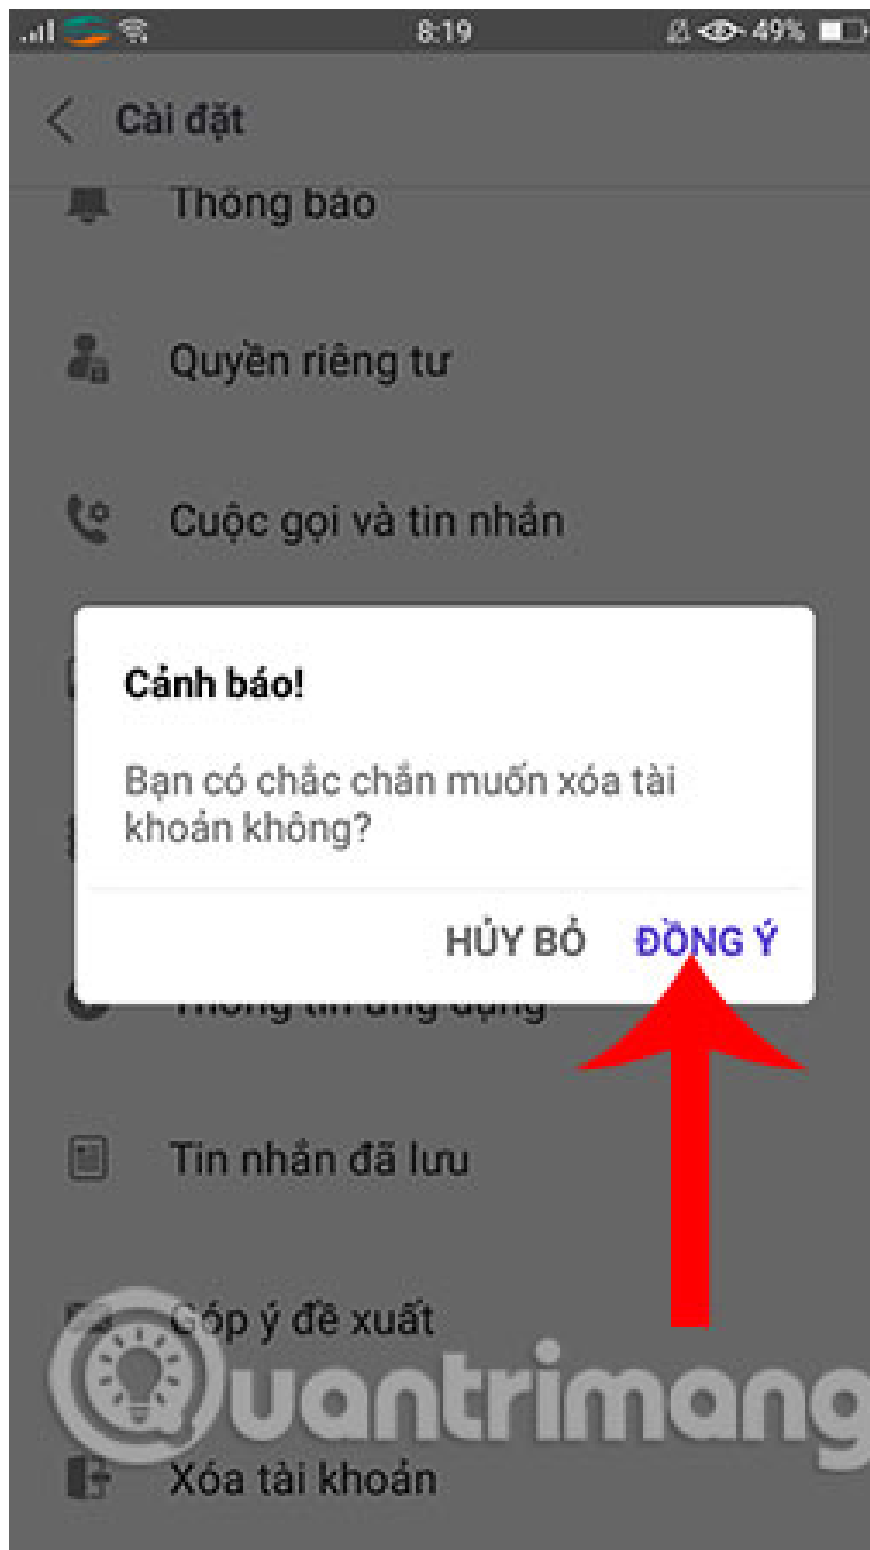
8:19 49%

Cài đặt

Thông báo

Quyền riêng tư

Cuộc gọi và tin nhắn

Cảnh báo!

Bạn có chắc chắn muốn xóa tài khoản không?

HỦY BỎ ĐỒNG Ý

Thông tin ứng dụng

Tin nhắn đã lưu

Góp ý đề xuất

Quantrimang

Xóa tài khoản